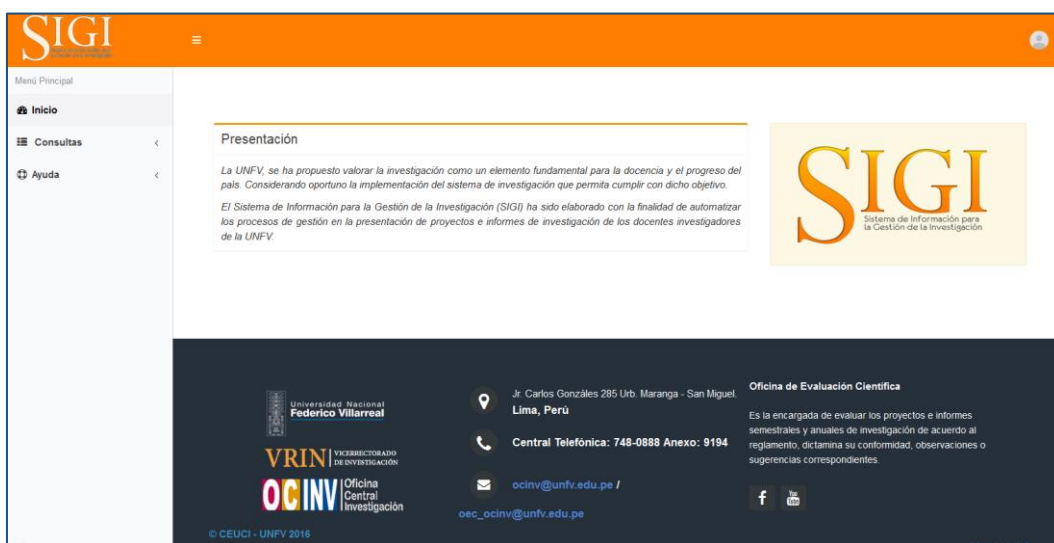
SIGI

Menú Principal

Inicio

Consultas

Ayuda

Presentación

La UNFV, se ha propuesto valorar la investigación como un elemento fundamental para la docencia y el progreso del país. Considerando oportuno la implementación del sistema de investigación que permita cumplir con dicho objetivo.

El Sistema de Información para la Gestión de la Investigación (SIGI) ha sido elaborado con la finalidad de automatizar los procesos de gestión en la presentación de proyectos e informes de investigación de los docentes investigadores de la UNFV.

SIGI
Sistema de Información para la Gestión de la Investigación

Universidad Nacional Federico Villarreal

VRIN VICERRECTORADO DE INVESTIGACIÓN

OCINV Oficina Central Investigación

Jr. Carlos Gonzáles 285 Urb. Maranga - San Miguel. Lima, Perú

Central Telefónica: 748-0888 Anexo: 9194

ocinv@unfv.edu.pe / oec_ocinv@unfv.edu.pe

Oficina de Evaluación Científica

Es la encargada de evaluar los proyectos e informes semestrales y anuales de investigación de acuerdo al reglamento, dictamina su conformidad, observaciones o sugerencias correspondientes.

f You Tube

© CEUCI - UNFV 2016